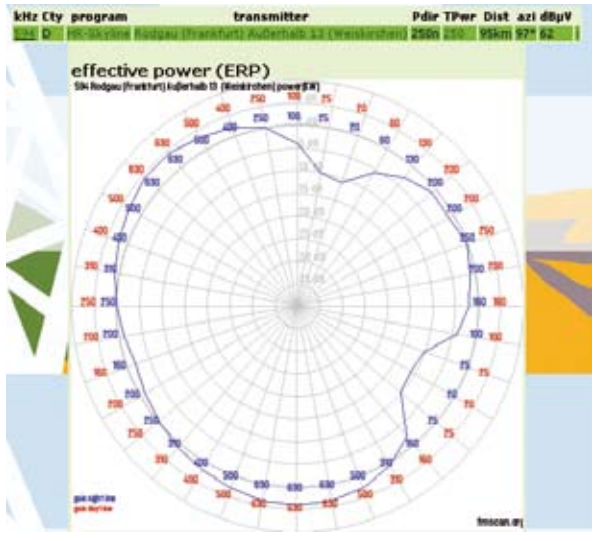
| kHz | Cty | program | transmitter | Pdir | TPwr | Dist | azi | dBµV |
|---|---|---|---|---|---|---|---|---|
| 594 | D | HR-Skyline | Rodgau (Frankfurt) Außerhalb 13 (Weiskirchen) | 250n | 250 | 95km | 97° | 62 |

effective power (ERP)

594 Rodgau (Frankfurt) Außerhalb 13 (Weiskirchen) power(kW)

100 75 100 75 75 100 100 130 130 160 200 160 200 250 250 250 310 310 250 200 200 160 160 130 130 100 100 75 100 75 75 75 75 75 100 100 130 130 160 160 200 200 250 250 310 310 400 400 500 500 630 630 630 630 500 500 400 400 310 310 250 250 200 200 160 160 130 200 250 250 310 310 400 400 500 500 630 630 500 500 400 400 310 250 250

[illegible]

fmscan.org